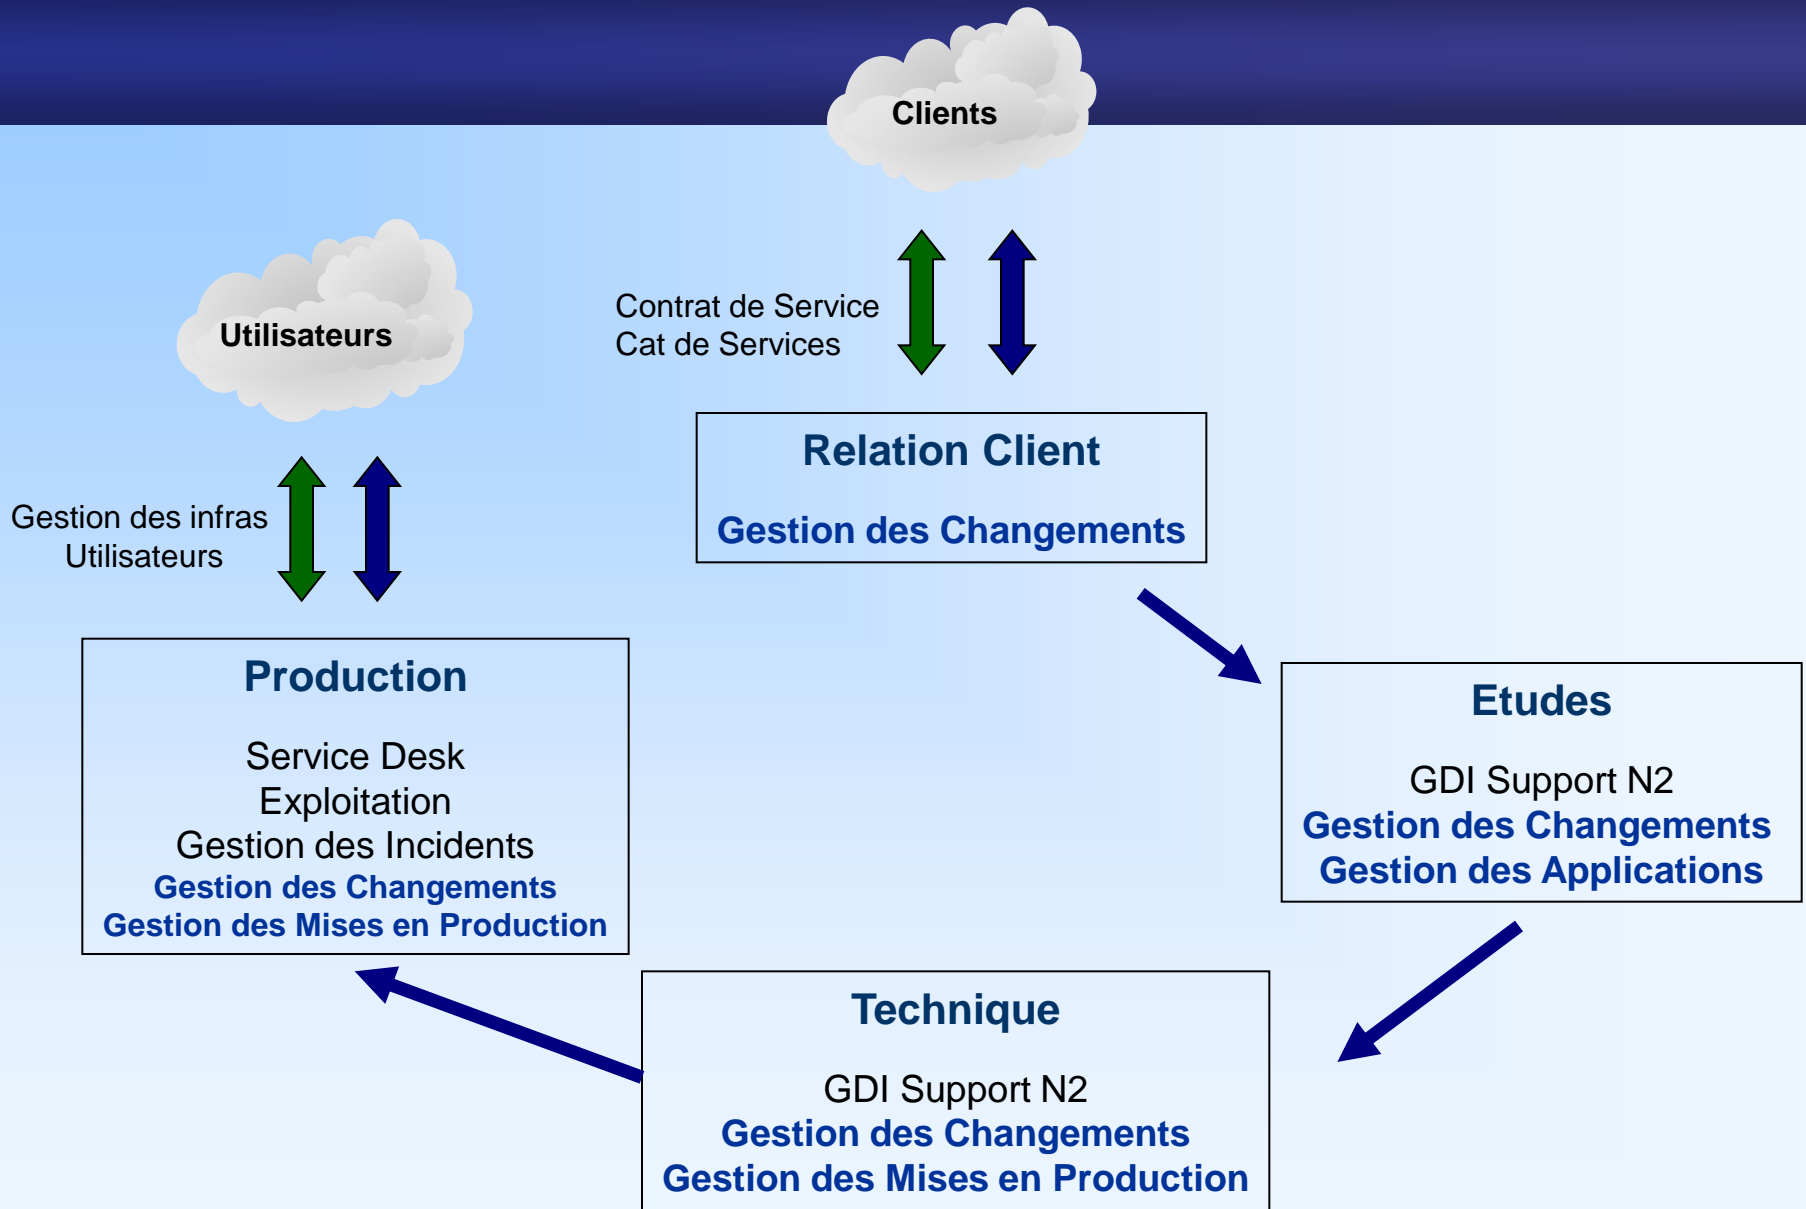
Clients

Utilisateurs

Contrat de Service
Cat de Services

Relation Client

Gestion des Changements

Gestion des infras
Utilisateurs

Production

Service Desk
Exploitation
Gestion des Incidents
Gestion des Changements
Gestion des Mises en Production

Etudes

GDI Support N2
Gestion des Changements
Gestion des Applications

Technique

GDI Support N2
Gestion des Changements
Gestion des Mises en Production